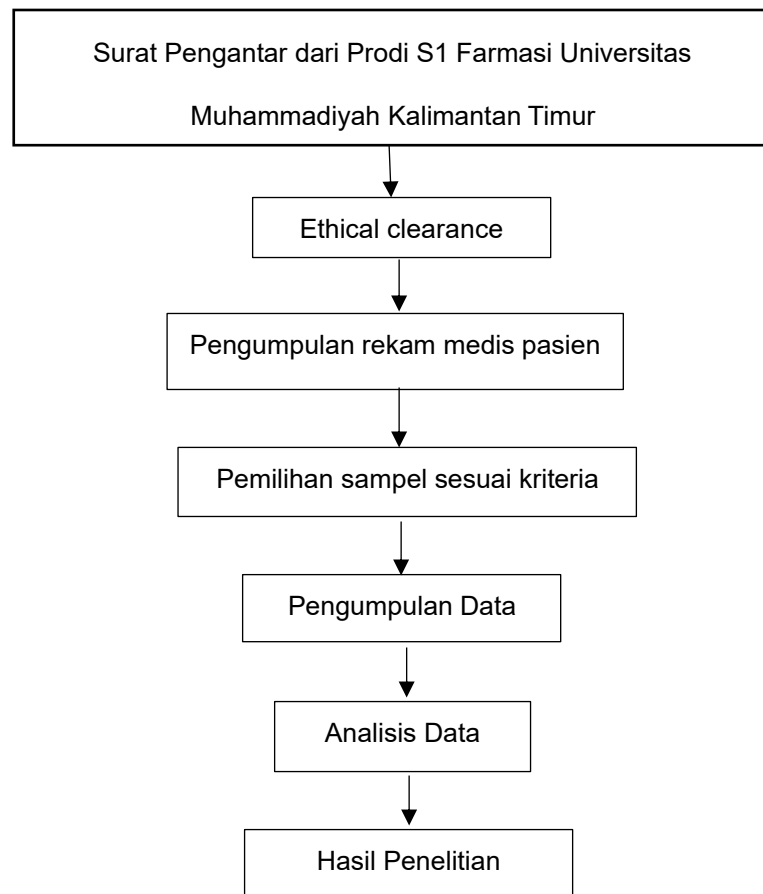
Surat Pengantar dari Prodi S1 Farmasi Universitas Muhammadiyah Kalimantan Timur

Ethical clearance

Pengumpulan rekam medis pasien

Pemilihan sampel sesuai kriteria

Pengumpulan Data

Analisis Data

Hasil Penelitian